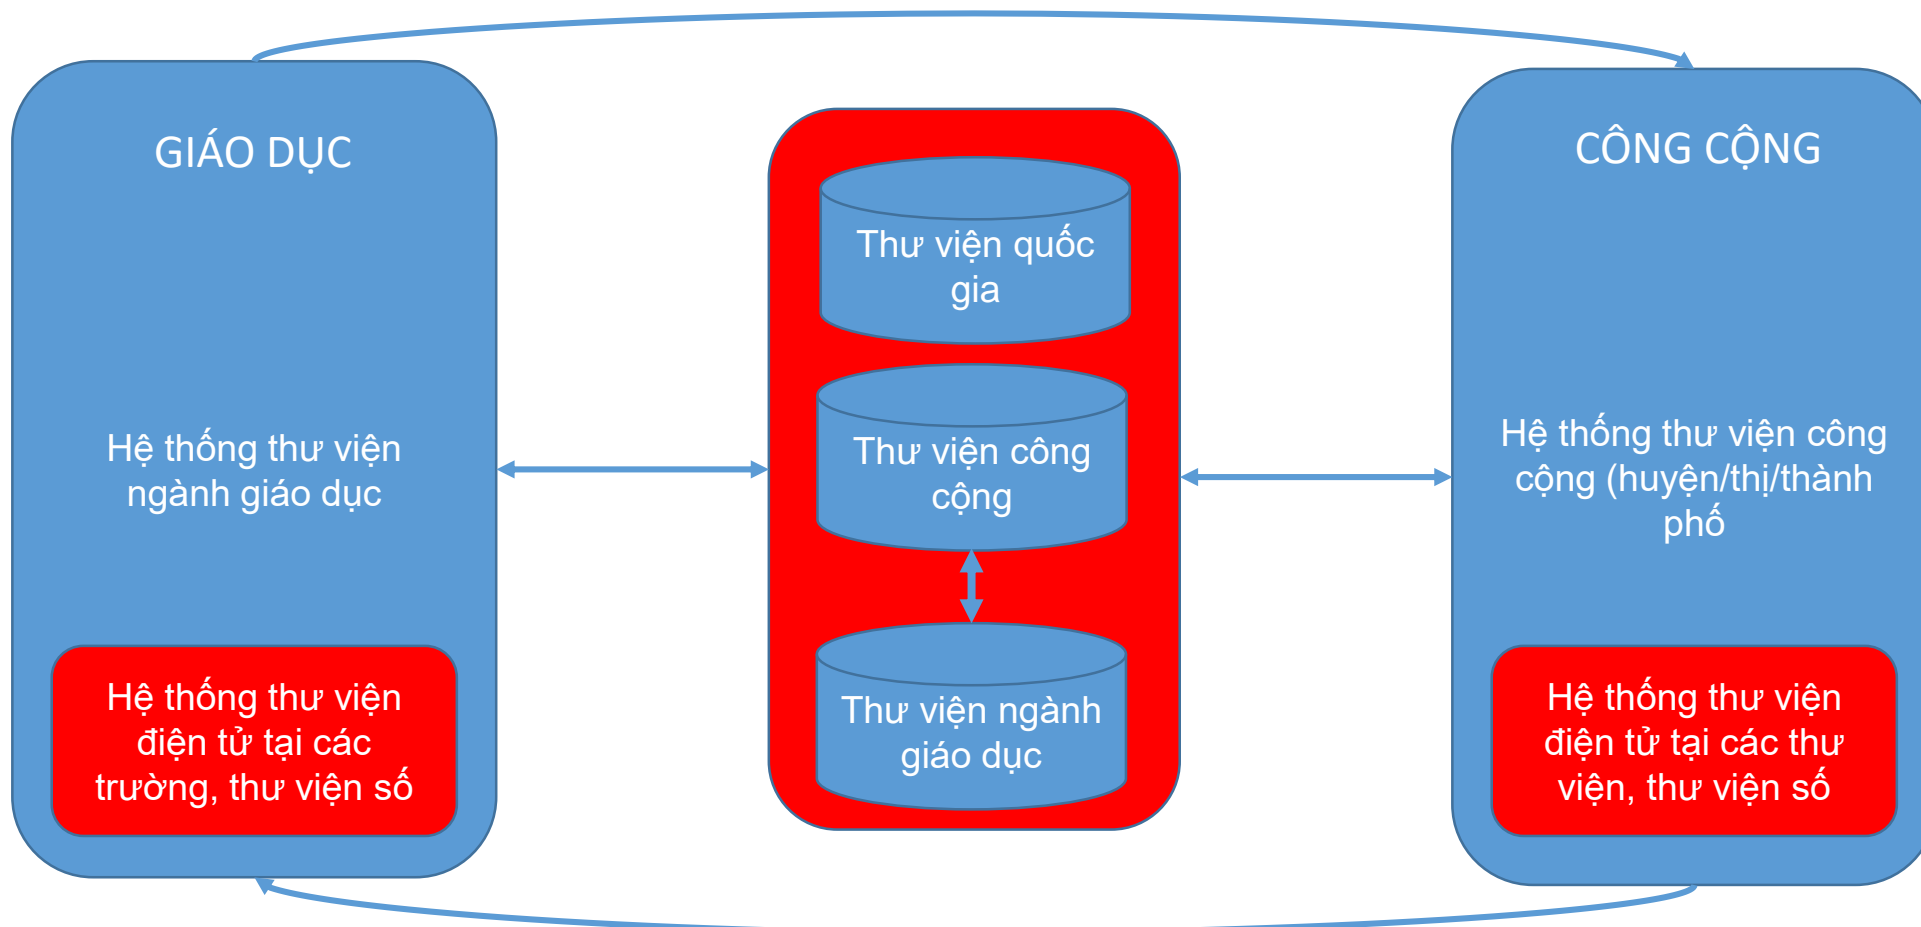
GIÁO DỤC

Hệ thống thư viện ngành giáo dục

Hệ thống thư viện điện tử tại các trường, thư viện số

Thư viện quốc gia

Thư viện công cộng

Thư viện ngành giáo dục

CÔNG CỘNG

Hệ thống thư viện công cộng (huyện/thị/thành phố

Hệ thống thư viện điện tử tại các thư viện, thư viện số